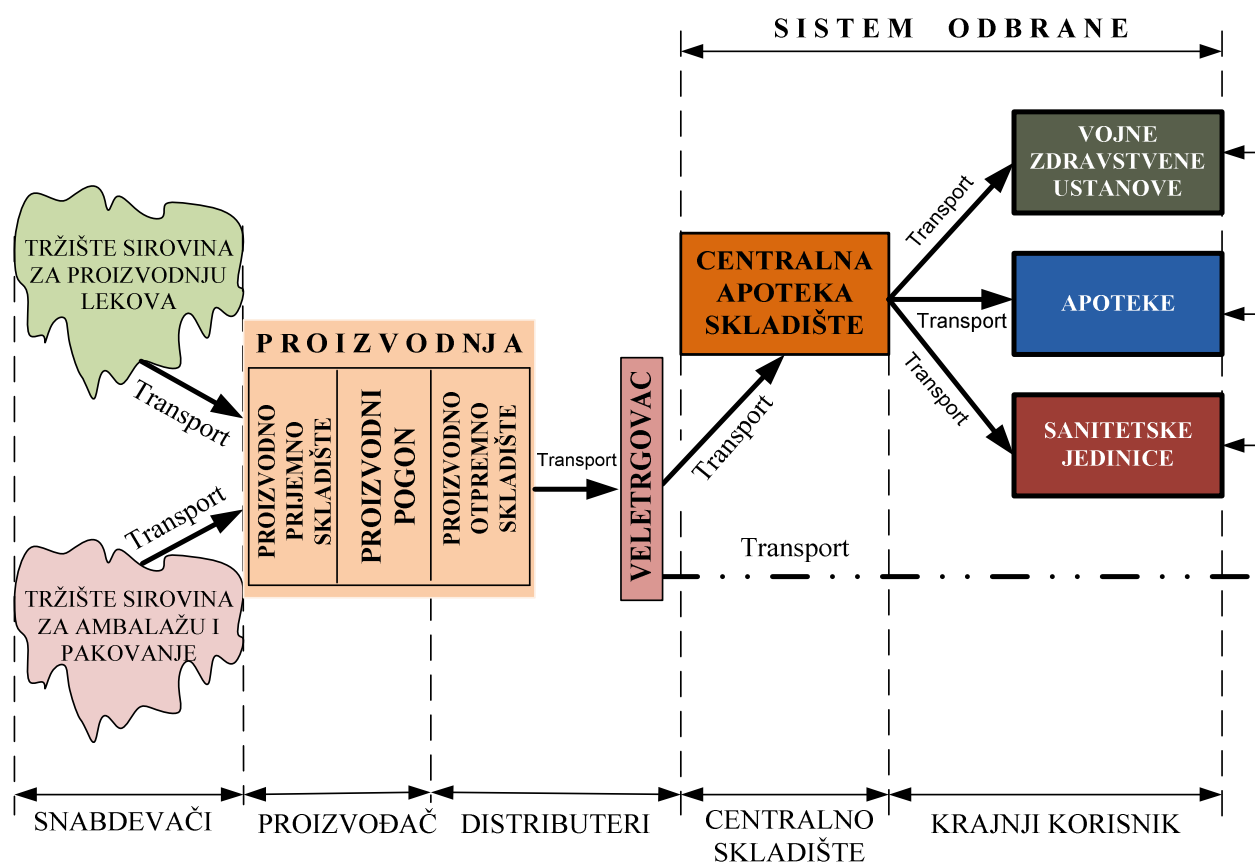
SISTEM ODBRANE

TRŽIŠTE SIROVINA ZA PROIZVODNJU LEKOVA

Transport

Transport

TRŽIŠTE SIROVINA ZA AMBALAŽU I PAKOVANJE

PROIZVODNJA

PROIZVODNO PRIJEMNO SKLADIŠTE

PROIZVODNI POGON

PROIZVODNO OTPREMNO SKLADIŠTE

Transport

VELETRGOVAC

Transport

CENTRALNA APOTEKA SKLADIŠTE

Transport

VOJNE ZDRAVSTVENE USTANOVE

Transport

APOTEKE

Transport

SANITETSKE JEDINICE

Transport

SNABDEVAČI

PROIZVOĐAČ

DISTRIBUTERI

CENTRALNO SKLADIŠTE

KRAJNJI KORISNIK